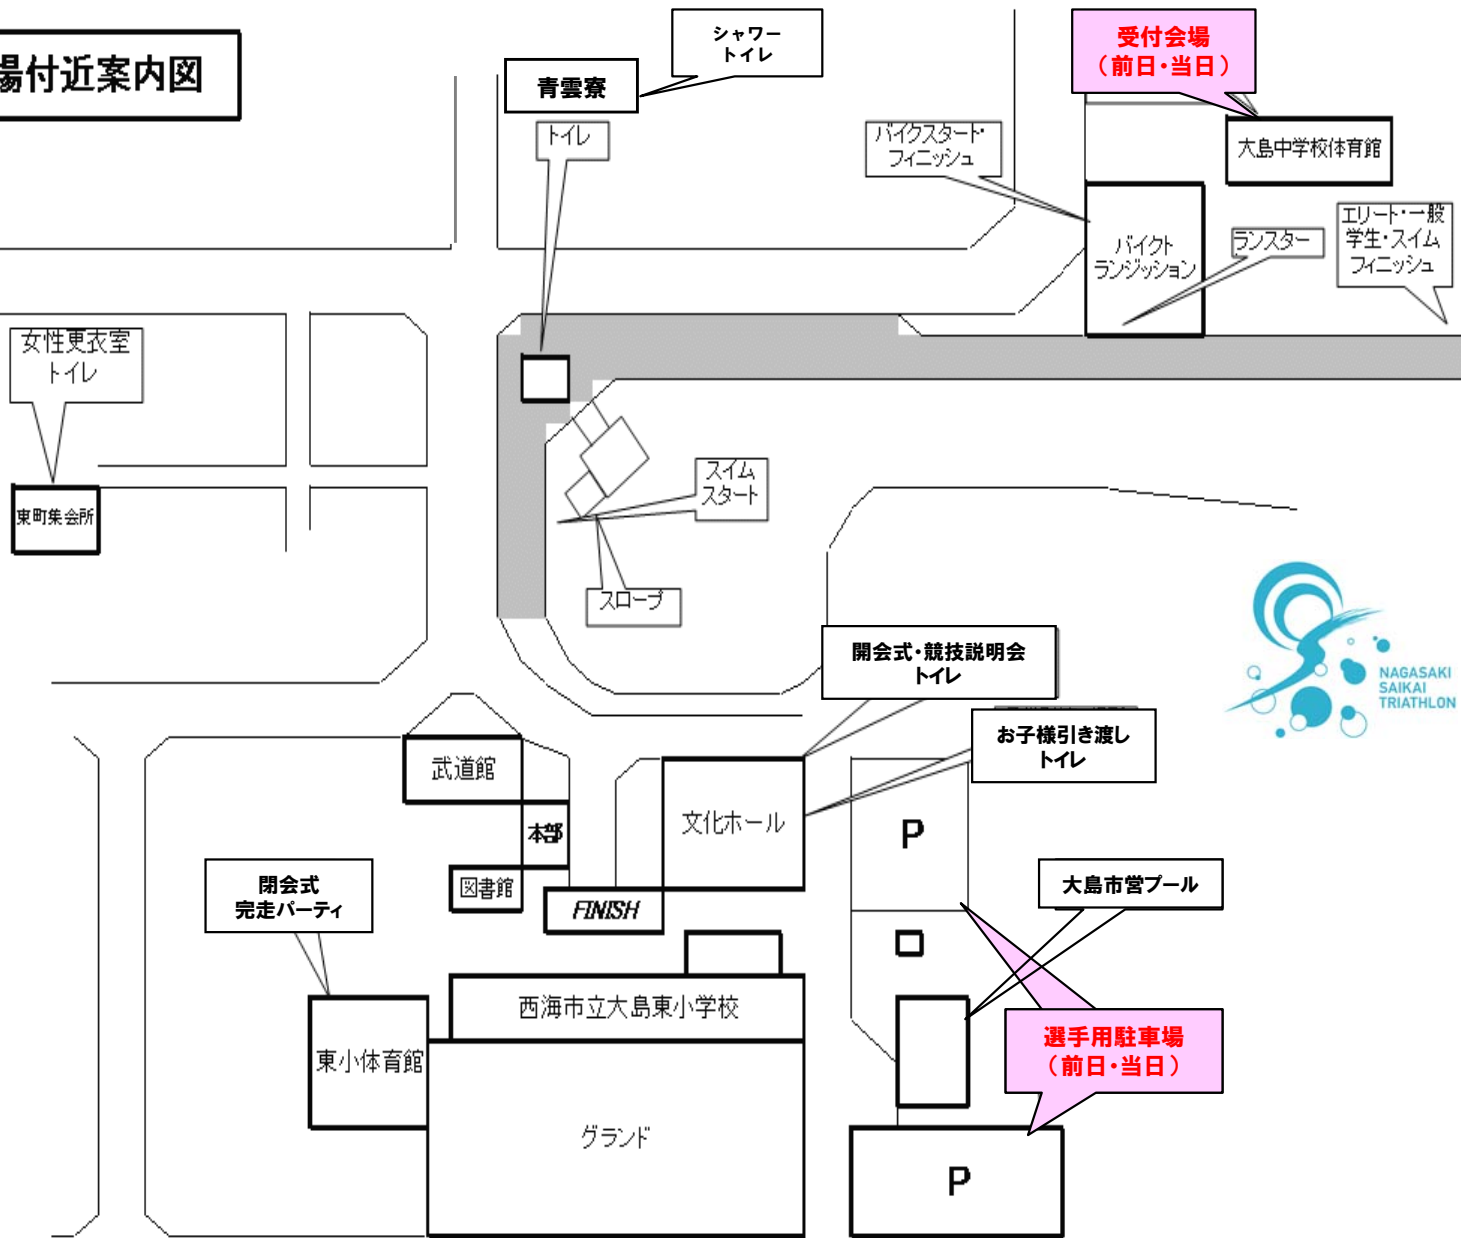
場付近案内図

シャワー
トイレ

青雲寮

トイレ

受付会場
（前日・当日）

大島中学校体育館

バイクスタート・
フィニッシュ

バイクト
ランジッション

ランスター

エリート・一般
学生・スイム
フィニッシュ

女性更衣室
トイレ

東町集会所

スイム
スタート

スロープ

NAGASAKI
SAIKAI
TRIATHLON

開会式・競技説明会
トイレ

お子様引き渡し
トイレ

武道館

本部

文化ホール

P

図書館

FINISH

閉会式
完走パーティ

大島市営プール

西海市立大島東小学校

東小体育館

選手用駐車場
（前日・当日）

グランド

P